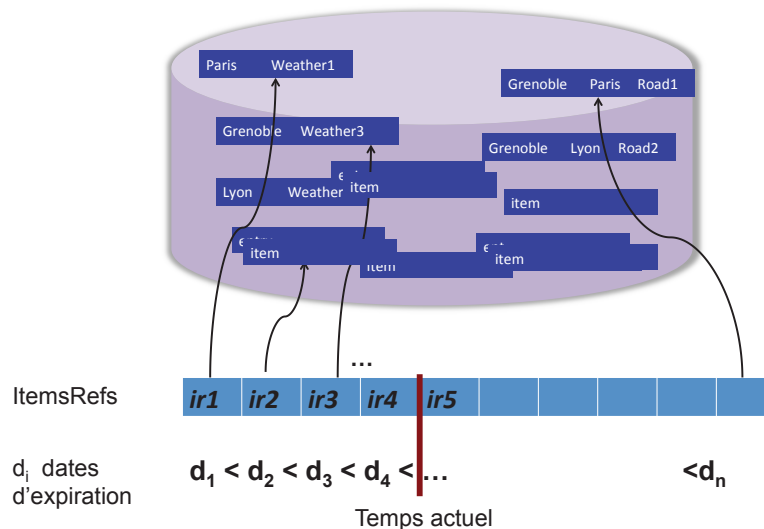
Paris Weather1

Grenoble Paris Road1

Grenoble Weather3

Grenoble Lyon Road2

item

Lyon Weather

item

item

item

item

item

…

ItemsRefs

| ir1 | ir2 | ir3 | ir4 | ir5 | | | | | |
|---|---|---|---|---|---|---|---|---|---|

$d_i$ dates d'expiration

$d_1 < d_2 < d_3 < d_4 <$ … $< d_n$

Temps actuel